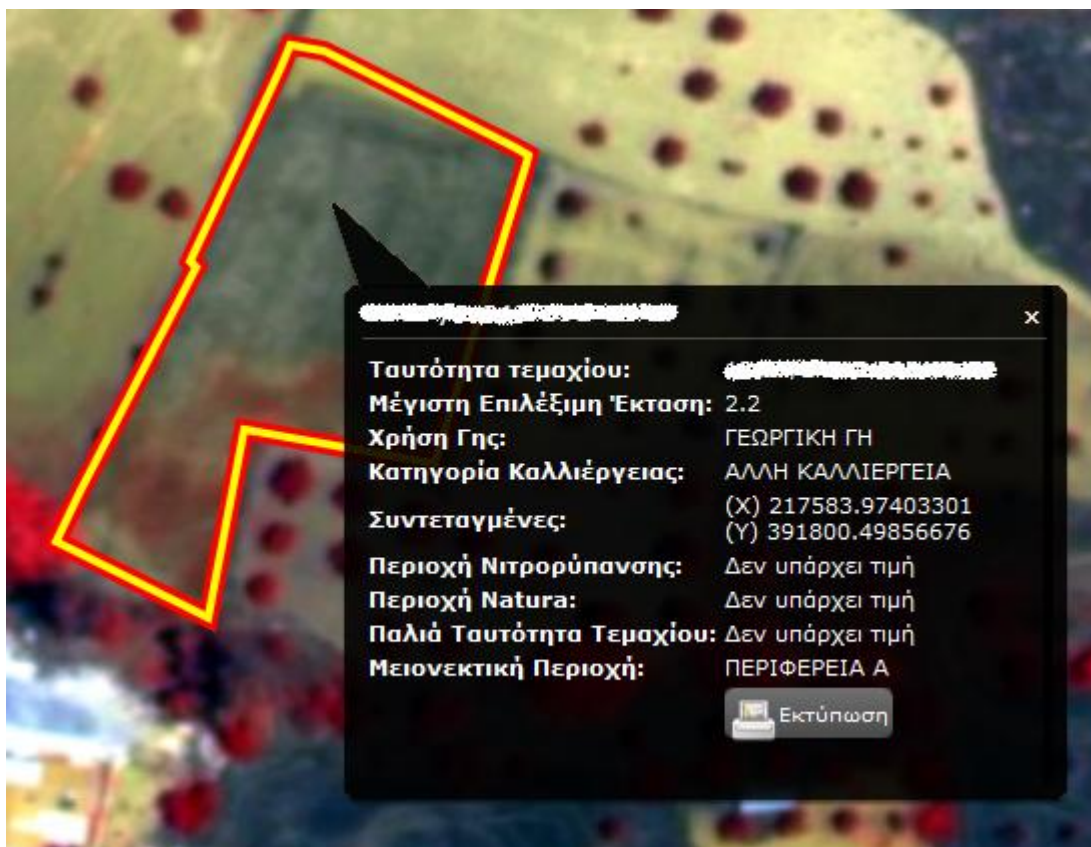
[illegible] ×

| | |
|---|---|
| Ταυτότητα τεμαχίου: | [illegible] |
| Μέγιστη Επιλέξιμη Έκταση: | 2.2 |
| Χρήση Γης: | ΓΕΩΡΓΙΚΗ ΓΗ |
| Κατηγορία Καλλιέργειας: | ΑΛΛΗ ΚΑΛΛΙΕΡΓΕΙΑ |
| Συντεταγμένες: | (X) 217583.97403301 (Y) 391800.49856676 |
| Περιοχή Νιτρορύπανσης: | Δεν υπάρχει τιμή |
| Περιοχή Natura: | Δεν υπάρχει τιμή |
| Παλιά Ταυτότητα Τεμαχίου: | Δεν υπάρχει τιμή |
| Μειονεκτική Περιοχή: | ΠΕΡΙΦΕΡΕΙΑ Α |

Εκτύπωση